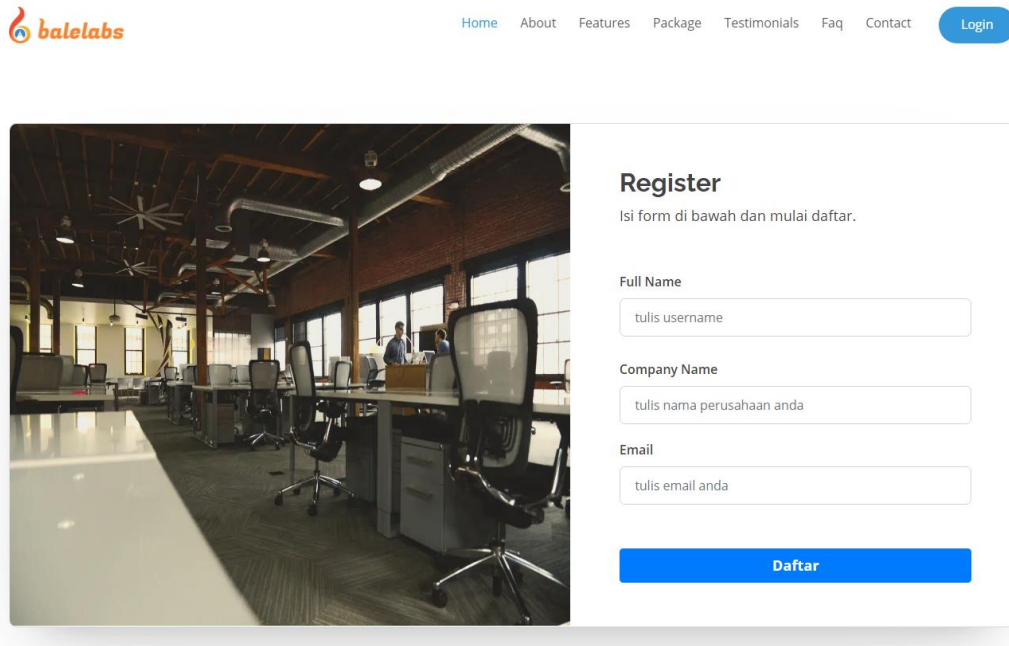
balelabs

Home About Features Package Testimonials Faq Contact Login

Register

Isi form di bawah dan mulai daftar.

Full Name

tulis username

Company Name

tulis nama perusahaan anda

Email

tulis email anda

Daftar